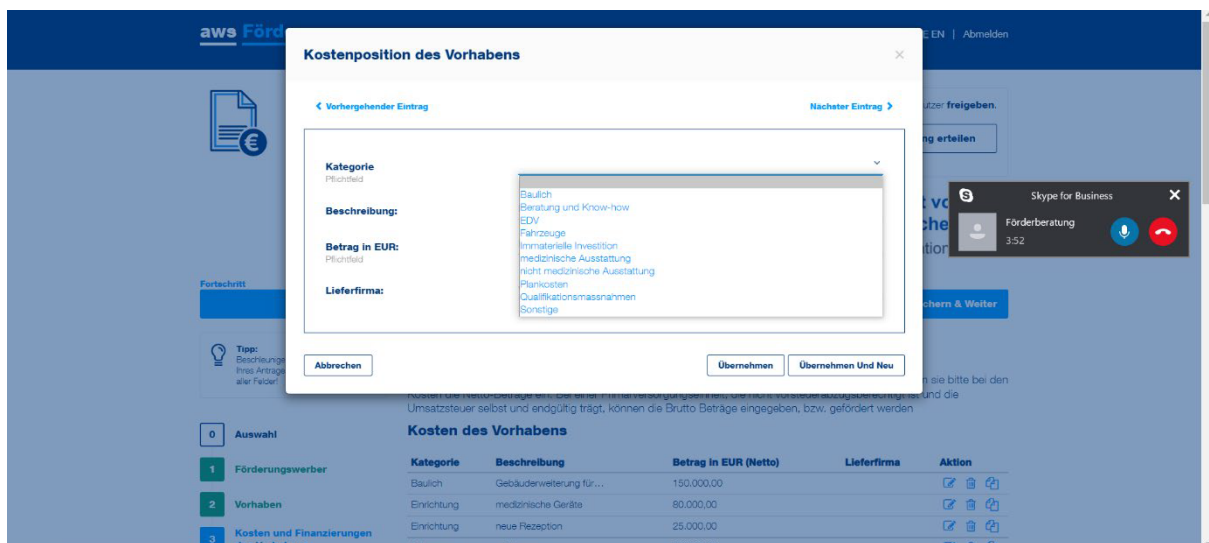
aws Förd

E EN | Abmelden

Kostenposition des Vorhabens

×

‹ Vorhergehender Eintrag

Nächster Eintrag ›

Kategorie
Pflichtfeld

Beschreibung:

Betrag in EUR:
Pflichtfeld

Lieferfirma:

Baulich
Beratung und Know-how
EDV
Fahrzeuge
Immaterielle Investition
medizinische Ausstattung
nicht medizinische Ausstattung
Plankosten
Qualifikationsmassnahmen
Sonstige

Abbrechen

Übernehmen

Übernehmen Und Neu

utzer freigeben.

ng erteilen

Skype for Business

Förderberatung
3:52

Fortschritt

chern & Weiter

Tipp:
Beschleunige
Ihres Antrage
aller Felder!

Kosten die Netto-Beträge ein. Bei einer Primarversorgungseinheit, die nicht vorsteuerabzugsberechtigt ist und die Umsatzsteuer selbst und endgültig trägt, können die Brutto Beträge eingegeben, bzw. gefördert werden

n sie bitte bei den

0 Auswahl

1 Förderungswerber

2 Vorhaben

3 Kosten und Finanzierungen

Kosten des Vorhabens

| Kategorie | Beschreibung | Betrag in EUR (Netto) | Lieferfirma | Aktion |
|---|---|---|---|---|
| Baulich | Gebäuderweiterung für... | 150.000,00 | | |
| Einrichtung | medizinische Geräte | 80.000,00 | | |
| Einrichtung | neue Rezeption | 25.000,00 | | |